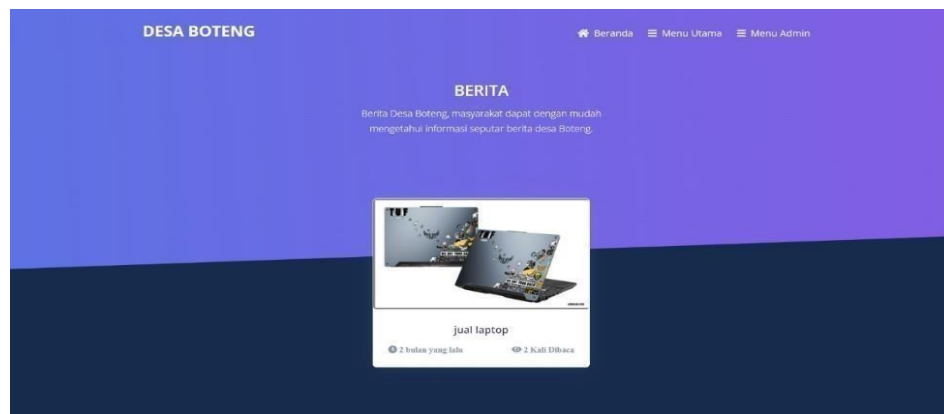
DESA BOTENG

Beranda ≡ Menu Utama ≡ Menu Admin

BERITA

Berita Desa Boteng, masyarakat dapat dengan mudah mengetahui informasi seputar berita desa Boteng.

jual laptop

2 bulan yang lalu 2 Kali Dibaca